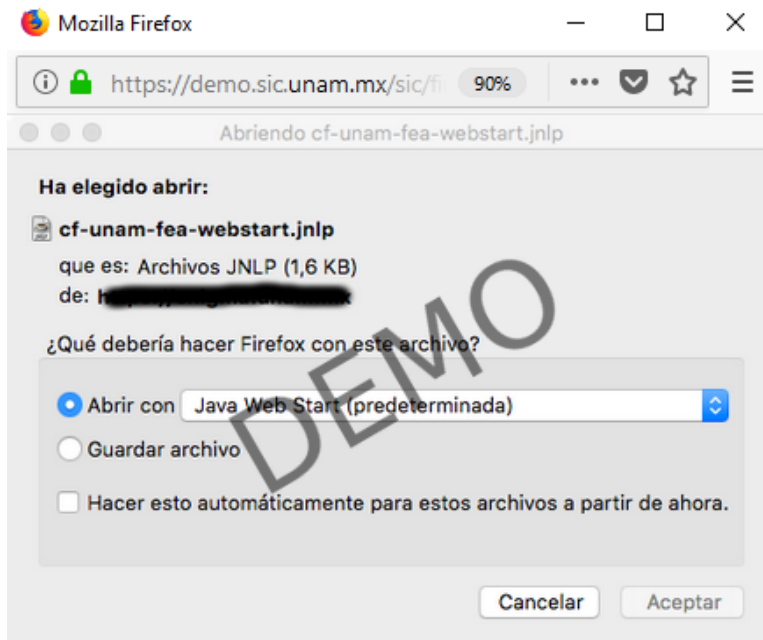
Mozilla Firefox

https://demo.sic.unam.mx/sic/fi 90% ••• ☰

Abriendo cf-unam-fea-webstart.jnlp

Ha elegido abrir:

cf-unam-fea-webstart.jnlp

que es: Archivos JNLP (1,6 KB)
de: h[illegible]

¿Qué debería hacer Firefox con este archivo?

Abrir con Java Web Start (predeterminada)

Guardar archivo

Hacer esto automáticamente para estos archivos a partir de ahora.

DEMO

Cancelar Aceptar